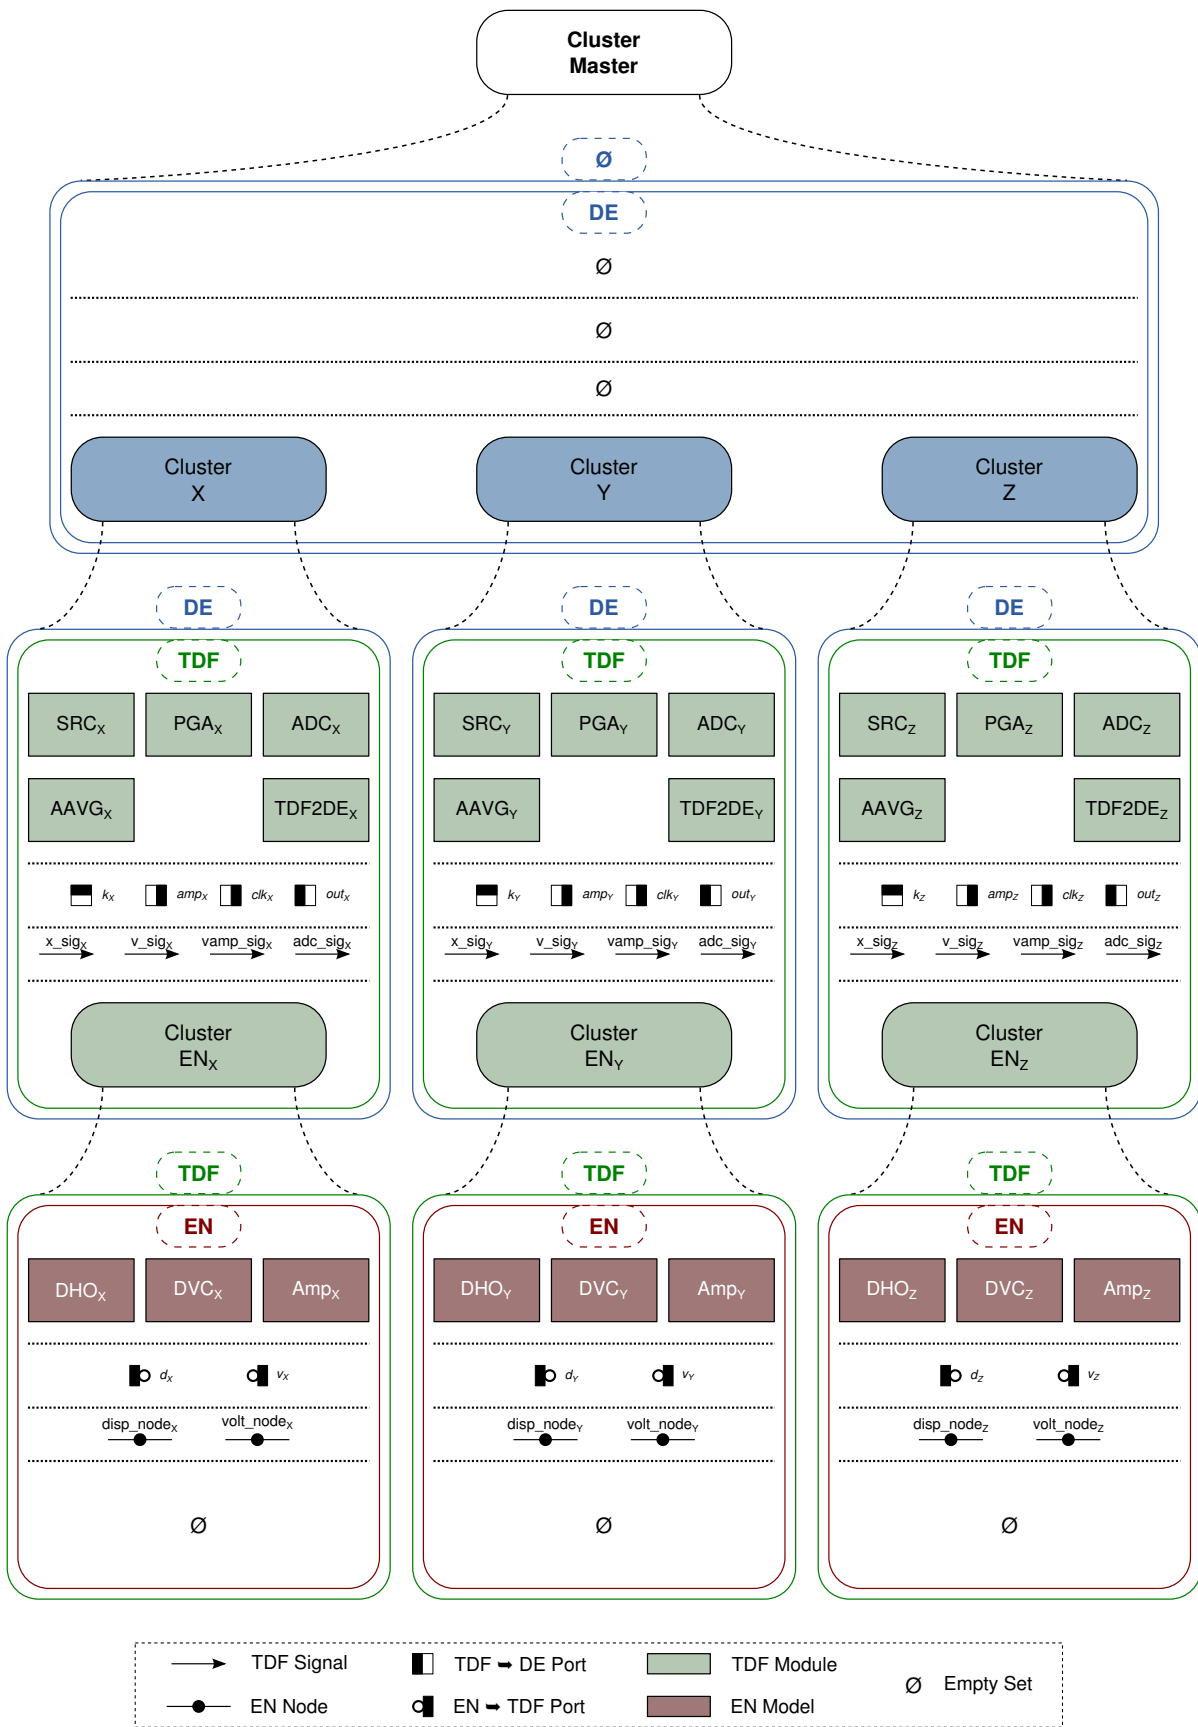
Cluster Master

Ø

DE

Ø

Ø

Ø

Cluster X

Cluster Y

Cluster Z

DE

TDF

SRC$_X$ PGA$_X$ ADC$_X$

AAVG$_X$ TDF2DE$_X$

$k_X$ $amp_X$ $clk_X$ $out_X$

x_sig$_X$ v_sig$_X$ vamp_sig$_X$ adc_sig$_X$

Cluster EN$_X$

DE

TDF

SRC$_Y$ PGA$_Y$ ADC$_Y$

AAVG$_Y$ TDF2DE$_Y$

$k_Y$ $amp_Y$ $clk_Y$ $out_Y$

x_sig$_Y$ v_sig$_Y$ vamp_sig$_Y$ adc_sig$_Y$

Cluster EN$_Y$

DE

TDF

SRC$_Z$ PGA$_Z$ ADC$_Z$

AAVG$_Z$ TDF2DE$_Z$

$k_Z$ $amp_Z$ $clk_Z$ $out_Z$

x_sig$_Z$ v_sig$_Z$ vamp_sig$_Z$ adc_sig$_Z$

Cluster EN$_Z$

TDF

EN

DHO$_X$ DVC$_X$ Amp$_X$

$d_X$ $v_X$

disp_node$_X$ volt_node$_X$

Ø

TDF

EN

DHO$_Y$ DVC$_Y$ Amp$_Y$

$d_Y$ $v_Y$

disp_node$_Y$ volt_node$_Y$

Ø

TDF

EN

DHO$_Z$ DVC$_Z$ Amp$_Z$

$d_Z$ $v_Z$

disp_node$_Z$ volt_node$_Z$

Ø

TDF Signal
TDF ➡ DE Port
TDF Module
EN Node
EN ➡ TDF Port
EN Model
Ø Empty Set